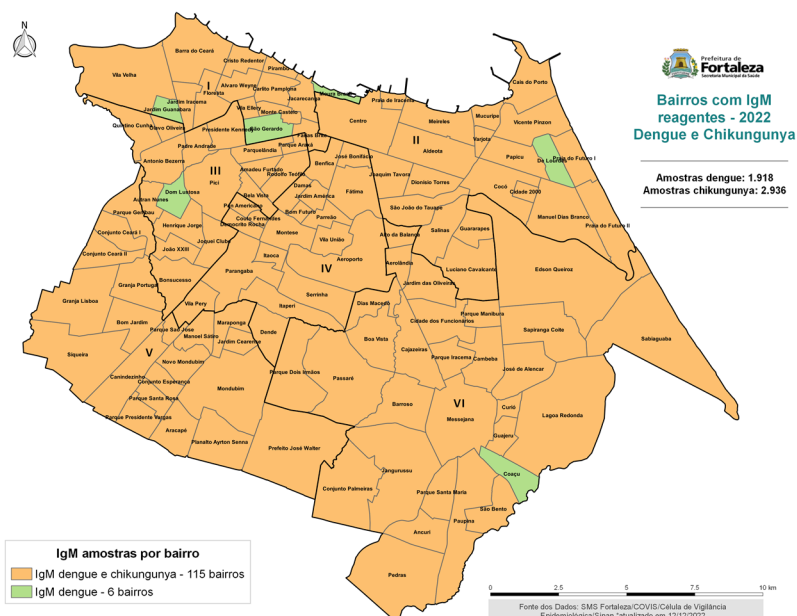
N

Prefeitura de Fortaleza
Secretaria Municipal da Saúde

Bairros com IgM reagentes - 2022
Dengue e Chikungunya

Amostras dengue: 1.918
Amostras chikungunya: 2.936

I
II
III
IV
V
VI

Barra do Ceará
Cristo Redentor
Pirambu
Vila Velha
Floresta
Alvaro Weyne
Carlito Pamplona
Jacarecanga
Moura Brasil
Praia de Iracema
Jardim Iracema
Jardim Guanabara
Vila Ellery
Monte Castelo
Quintino Cunha
Olavo Oliveira
Presidente Kennedy
São Gerardo
Farias Brito
Centro
Padre Andrade
Parquelândia
Parque Araxá
Antonio Bezerra
Amadeu Furtado
Rodolfo Teófilo
Benfica
José Bonifácio
Meireles
Aldeota
Mucuripe
Varjota
Cais do Porto
Vicente Pinzon
Papicu
De Lourdes
Praia do Futuro I
Pici
Bela Vista
Damas
Jardim América
Fátima
Joaquim Tavora
Dionísio Torres
Cocó
Cidade 2000
Dom Lustosa
Autran Nunes
Pan Americano
Couto Fernandes
Demócrito Rocha
Bom Futuro
Parreão
São João do Tauape
Manuel Dias Branco
Praia do Futuro II
Parque Genibaú
Henrique Jorge
Joquei Clube
Montese
Vila União
Alto da Balança
Salinas
Guararapes
Conjunto Ceará I
Conjunto Ceará II
João XXIII
Itaoca
Aeroporto
Luciano Cavalcante
Edson Queiroz
Bonsucesso
Parangaba
Aerolândia
Jardim das Oliveiras
Granja Portugal
Granja Lisboa
Vila Pery
Itaperi
Serrinha
Dias Macedo
Bom Jardim
Parque São José
Manuel Sátiro
Maraponga
Jardim Cearense
Dendê
Cidade dos Funcionários
Parque Manibura
Sapiranga Coite
Sabiaguaba
Siqueira
Novo Mondubim
Boa Vista
Cajazeiras
Parque Iracema
Cambeba
Canindezinho
Conjunto Esperança
Parque Dois Irmãos
Passaré
José de Alencar
Parque Santa Rosa
Mondubim
Barroso
Messejana
Curió
Lagoa Redonda
Parque Presidente Vargas
Aracapé
Planalto Ayrton Senna
Guajeru
Prefeito José Walter
Coaçu
Jangurussu
Conjunto Palmeiras
Parque Santa Maria
São Bento
Paupina
Ancuri
Pedras

IgM amostras por bairro
IgM dengue e chikungunya - 115 bairros
IgM dengue - 6 bairros

0 2,5 5 7,5 10 km

Fonte dos Dados: SMS Fortaleza/COVIS/Célula de Vigilância Epidemiológica/Sinan *atualizado em 12/12/2022